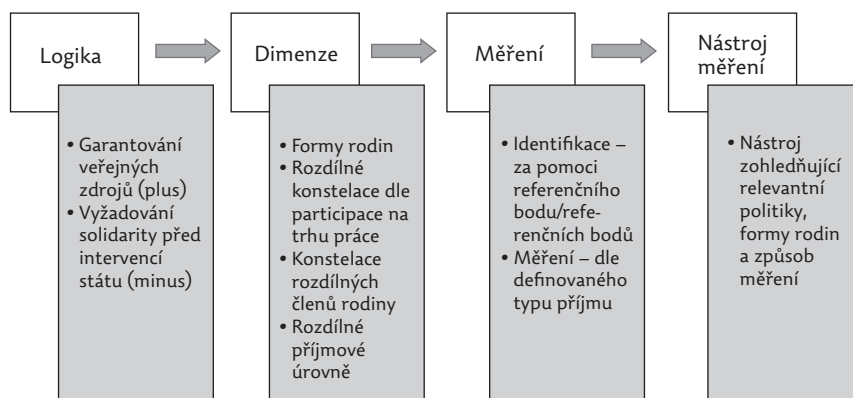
Logika

• Garantování veřejných zdrojů (plus)
• Vyžadování solidarity před intervencí státu (minus)

Dimenze

• Formy rodin
• Rozdílné konstelace dle participace na trhu práce
• Konstelace rozdílných členů rodiny
• Rozdílné příjmové úrovně

Měření

• Identifikace – za pomoci referenčního bodu/referenčních bodů
• Měření – dle definovaného typu příjmu

Nástroj měření

• Nástroj zohledňující relevantní politiky, formy rodin a způsob měření